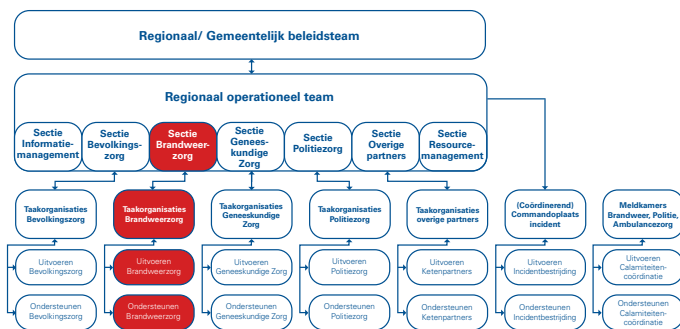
Regionaal/ Gemeentelijk beleidsteam

Regionaal operationeel team

Sectie Informatiemanagement

Sectie Bevolkingszorg

Sectie Brandweerzorg

Sectie Geneeskundige Zorg

Sectie Politiezorg

Sectie Overige partners

Sectie Resourcemanagement

Taakorganisaties Bevolkingszorg

Taakorganisaties Brandweerzorg

Taakorganisaties Geneeskundige Zorg

Taakorganisaties Politiezorg

Taakorganisaties overige partners

(Coördinerend) Commandoplaats incident

Meldkamers Brandweer, Politie, Ambulancezorg

Uitvoeren Bevolkingszorg

Uitvoeren Brandweerzorg

Uitvoeren Geneeskundige Zorg

Uitvoeren Politiezorg

Uitvoeren Ketenpartners

Uitvoeren Incidentbestrijding

Uitvoeren Calamiteitencoördinatie

Ondersteunen Bevolkingszorg

Ondersteunen Brandweerzorg

Ondersteunen Geneeskundige Zorg

Ondersteunen Politiezorg

Ondersteunen Ketenpartners

Ondersteunen Incidentbestrijding

Ondersteunen Calamiteitencoördinatie